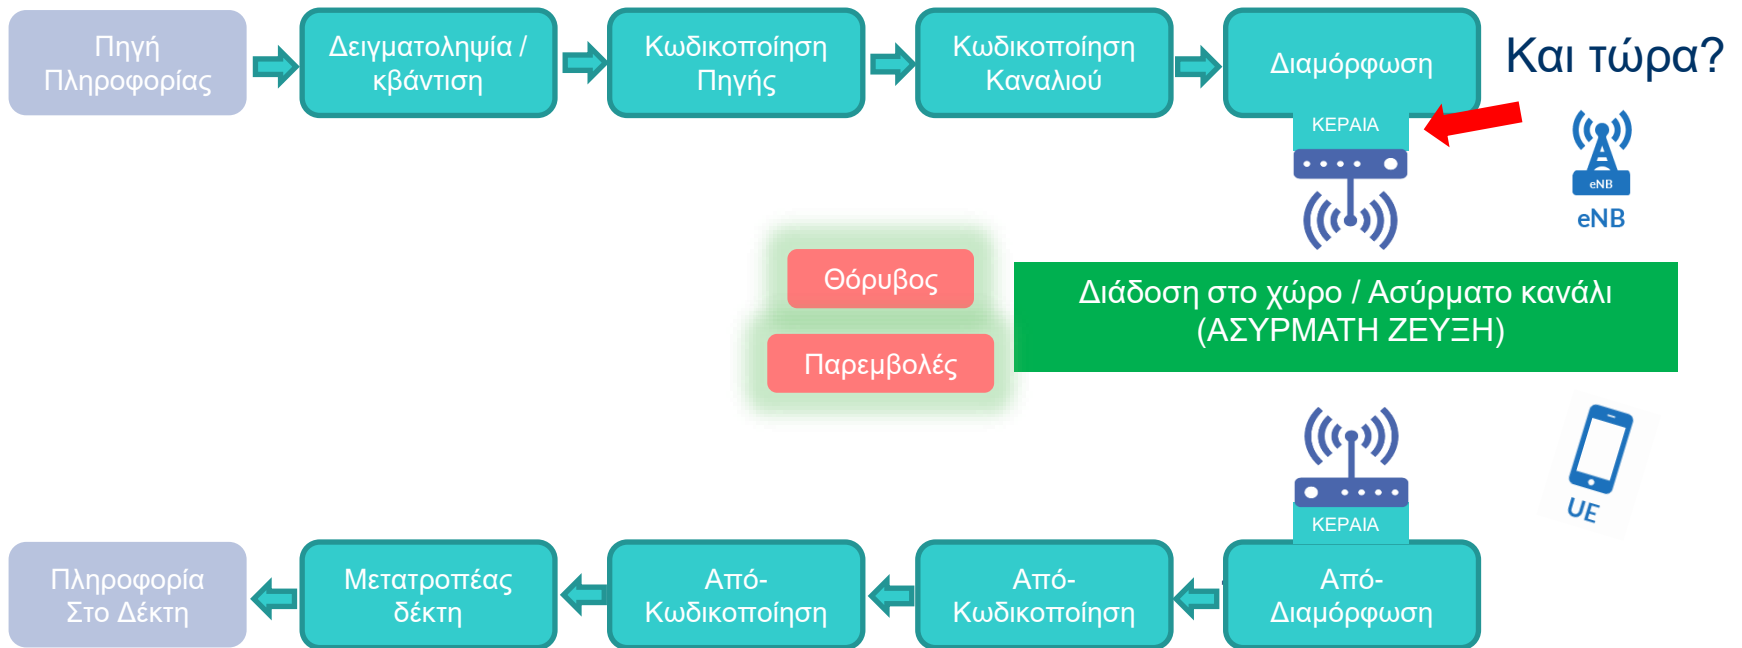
Πηγή Πληροφορίας

Δειγματοληψία / κβάντιση

Κωδικοποίηση Πηγής

Κωδικοποίηση Καναλιού

Διαμόρφωση

Και τώρα?

ΚΕΡΑΙΑ

eNB

eNB

Θόρυβος

Παρεμβολές

Διάδοση στο χώρο / Ασύρματο κανάλι (ΑΣΥΡΜΑΤΗ ΖΕΥΞΗ)

ΚΕΡΑΙΑ

UE

Πληροφορία Στο Δέκτη

Μετατροπέας δέκτη

Από-Κωδικοποίηση

Από-Κωδικοποίηση

Από-Διαμόρφωση